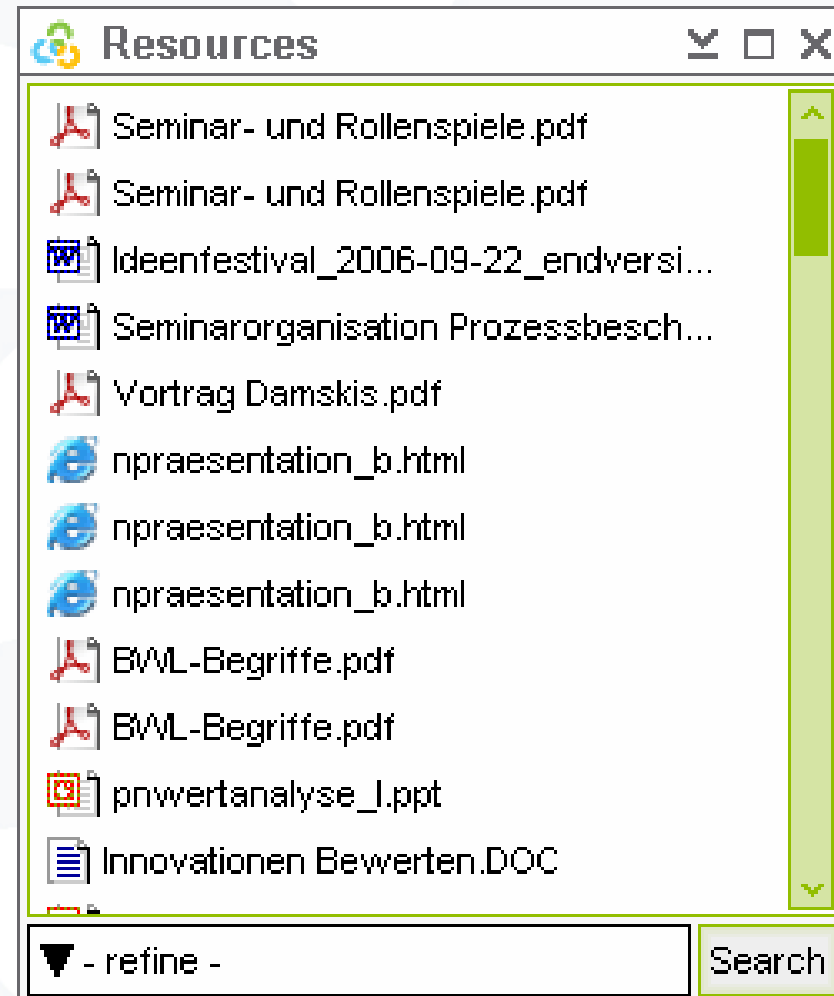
Resources

Seminar- und Rollenspiele.pdf
Seminar- und Rollenspiele.pdf
Ideenfestival_2006-09-22_endversi...
Seminarorganisation Prozessbesch...
Vortrag Damskis.pdf
npraesentation_b.html
npraesentation_b.html
npraesentation_b.html
BWL-Begriffe.pdf
BWL-Begriffe.pdf
pnwertanalyse_I.ppt
Innovationen Bewerten.DOC

- refine -
Search